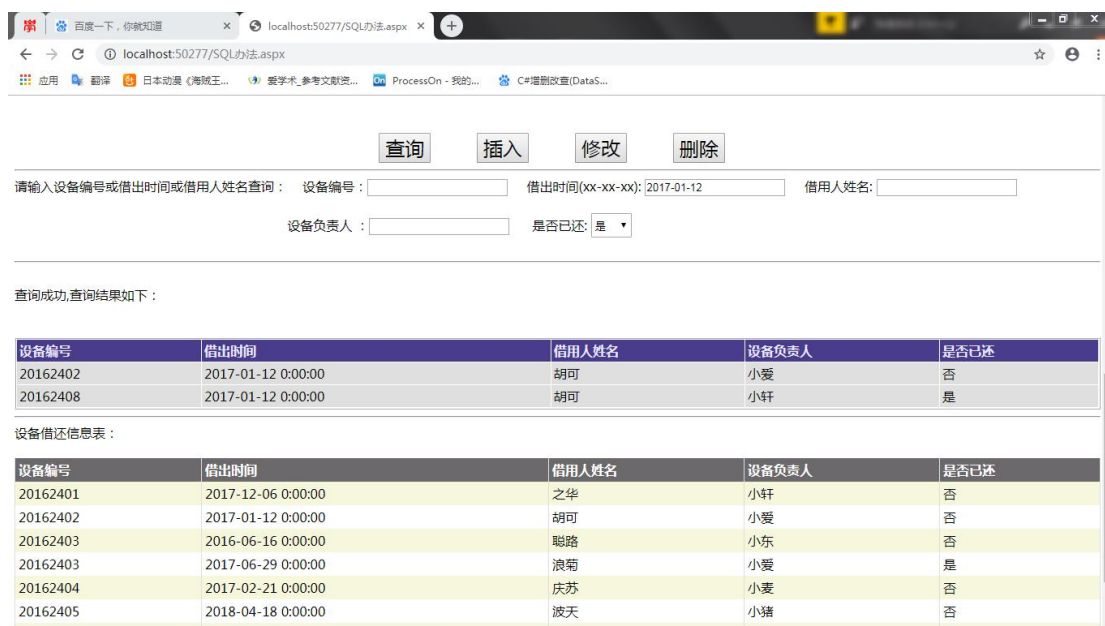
百度一下，你就知道 ×
localhost:50277/SQL办法.aspx ×
localhost:50277/SQL办法.aspx
应用 翻译 日本动漫《海贼王... 爱学术_参考文献资... ProcessOn - 我的... C#增删改查(DataS...

查询 插入 修改 删除

请输入设备编号或借出时间或借用人姓名查询： 设备编号： 借出时间(xx-xx-xx): 2017-01-12 借用人姓名:

设备负责人 ： 是否已还: 是

查询成功,查询结果如下：

| 设备编号 | 借出时间 | 借用人姓名 | 设备负责人 | 是否已还 |
|---|---|---|---|---|
| 20162402 | 2017-01-12 0:00:00 | 胡可 | 小爱 | 否 |
| 20162408 | 2017-01-12 0:00:00 | 胡可 | 小轩 | 是 |

设备借还信息表：

| 设备编号 | 借出时间 | 借用人姓名 | 设备负责人 | 是否已还 |
|---|---|---|---|---|
| 20162401 | 2017-12-06 0:00:00 | 之华 | 小轩 | 否 |
| 20162402 | 2017-01-12 0:00:00 | 胡可 | 小爱 | 否 |
| 20162403 | 2016-06-16 0:00:00 | 聪路 | 小东 | 否 |
| 20162403 | 2017-06-29 0:00:00 | 浪菊 | 小爱 | 是 |
| 20162404 | 2017-02-21 0:00:00 | 庆苏 | 小麦 | 否 |
| 20162405 | 2018-04-18 0:00:00 | 波天 | 小猪 | 否 |